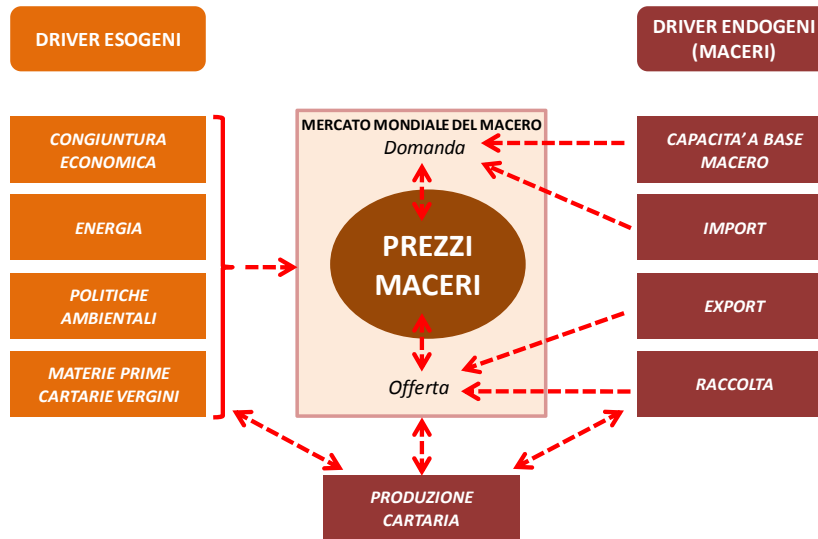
DRIVER ESOGENI

DRIVER ENDOGENI (MACERI)

CONGIUNTURA ECONOMICA

ENERGIA

POLITICHE AMBIENTALI

MATERIE PRIME CARTARIE VERGINI

MERCATO MONDIALE DEL MACERO

Domanda

PREZZI MACERI

Offerta

CAPACITA' A BASE MACERO

IMPORT

EXPORT

RACCOLTA

PRODUZIONE CARTARIA